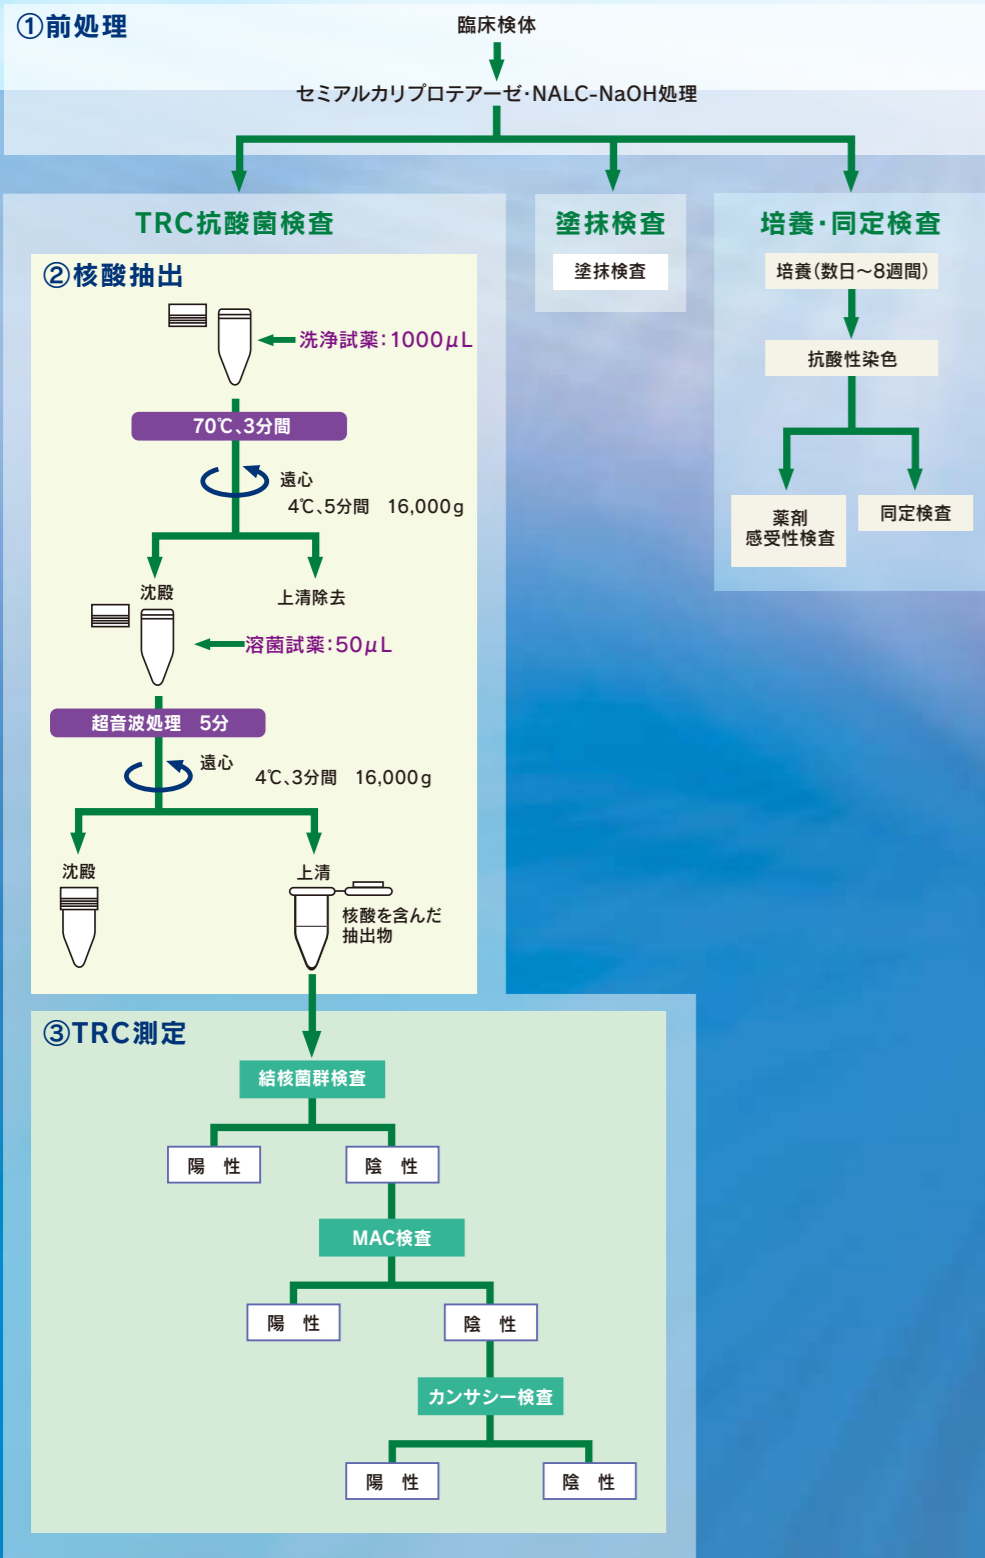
①前処理

臨床検体

セミアルカリプロテアーゼ·NALC-NaOH処理

TRC抗酸菌検査

②核酸抽出

洗浄試薬：1000μL

70℃、3分間

遠心
4℃、5分間　16,000g

沈殿

上清除去

溶菌試薬：50μL

超音波処理　5分

遠心

4℃、3分間　16,000g

沈殿

上清

核酸を含んだ抽出物

塗抹検査

塗抹検査

培養·同定検査

培養（数日～8週間）

抗酸性染色

薬剤感受性検査

同定検査

③TRC測定

結核菌群検査

陽　性

陰　性

MAC検査

陽　性

陰　性

カンサシー検査

陽　性

陰　性